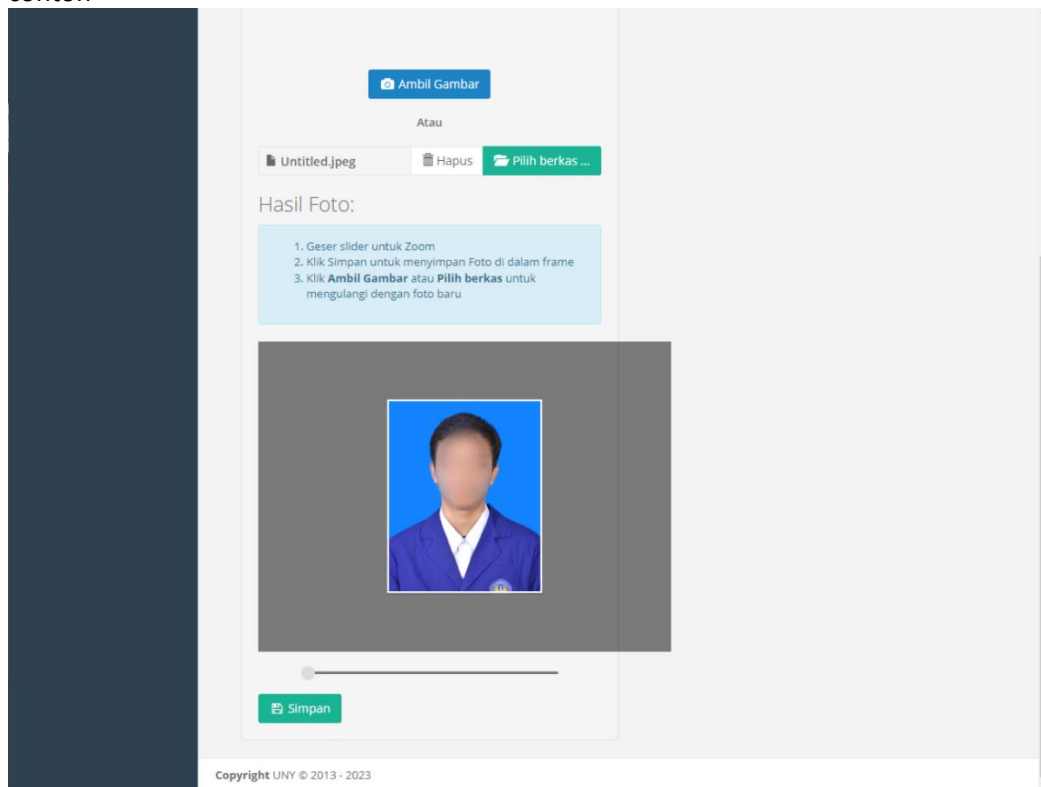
Ambil Gambar

Atau

Untitled.jpeg Hapus Pilih berkas ...

Hasil Foto:

1. Geser slider untuk Zoom
2. Klik Simpan untuk menyimpan Foto di dalam frame
3. Klik **Ambil Gambar** atau **Pilih berkas** untuk mengulangi dengan foto baru

Simpan

**Copyright** UNY © 2013 - 2023